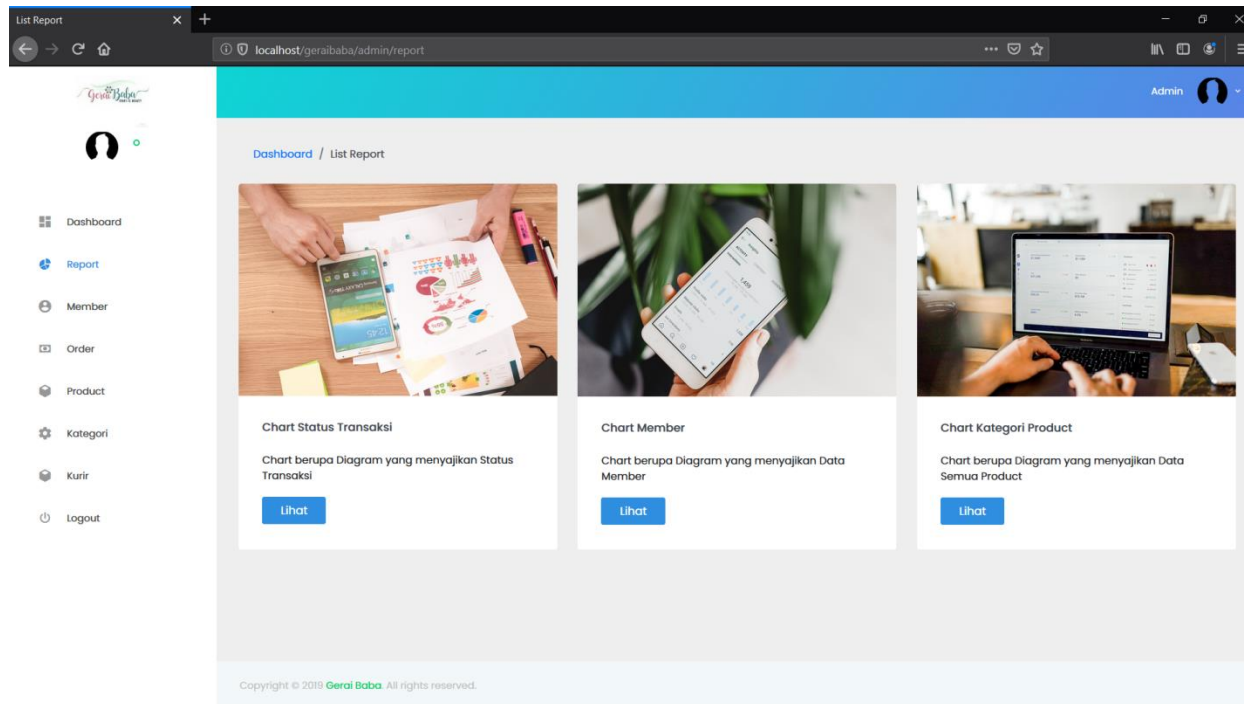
List Report

localhost/geraibaba/admin/report

Gerai Baba

Admin

Dashboard

Report

Member

Order

Product

Kategori

Kurir

Logout

Dashboard / List Report

Chart Status Transaksi

Chart berupa Diagram yang menyajikan Status Transaksi

Lihat

Chart Member

Chart berupa Diagram yang menyajikan Data Member

Lihat

Chart Kategori Product

Chart berupa Diagram yang menyajikan Data Semua Product

Lihat

Copyright © 2019 Gerai Baba. All rights reserved.